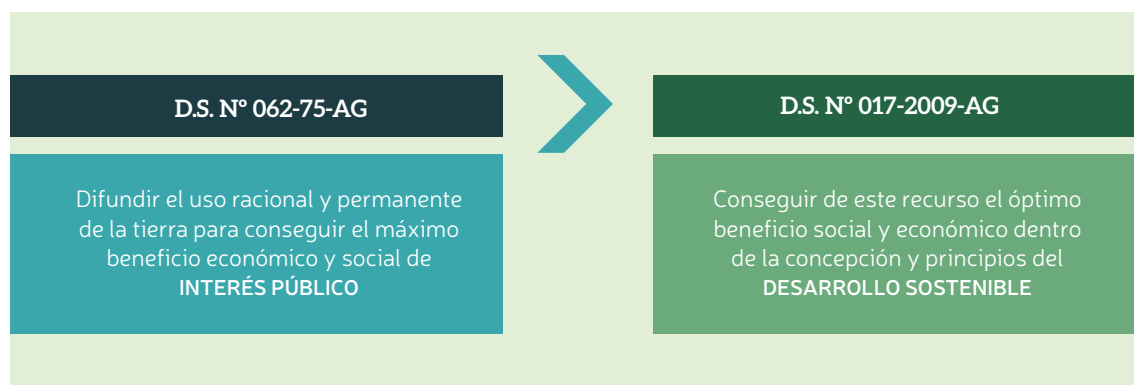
D.S. Nº 062-75-AG

Difundir el uso racional y permanente de la tierra para conseguir el máximo beneficio económico y social de INTERÉS PÚBLICO

D.S. Nº 017-2009-AG

Conseguir de este recurso el óptimo beneficio social y económico dentro de la concepción y principios del DESARROLLO SOSTENIBLE